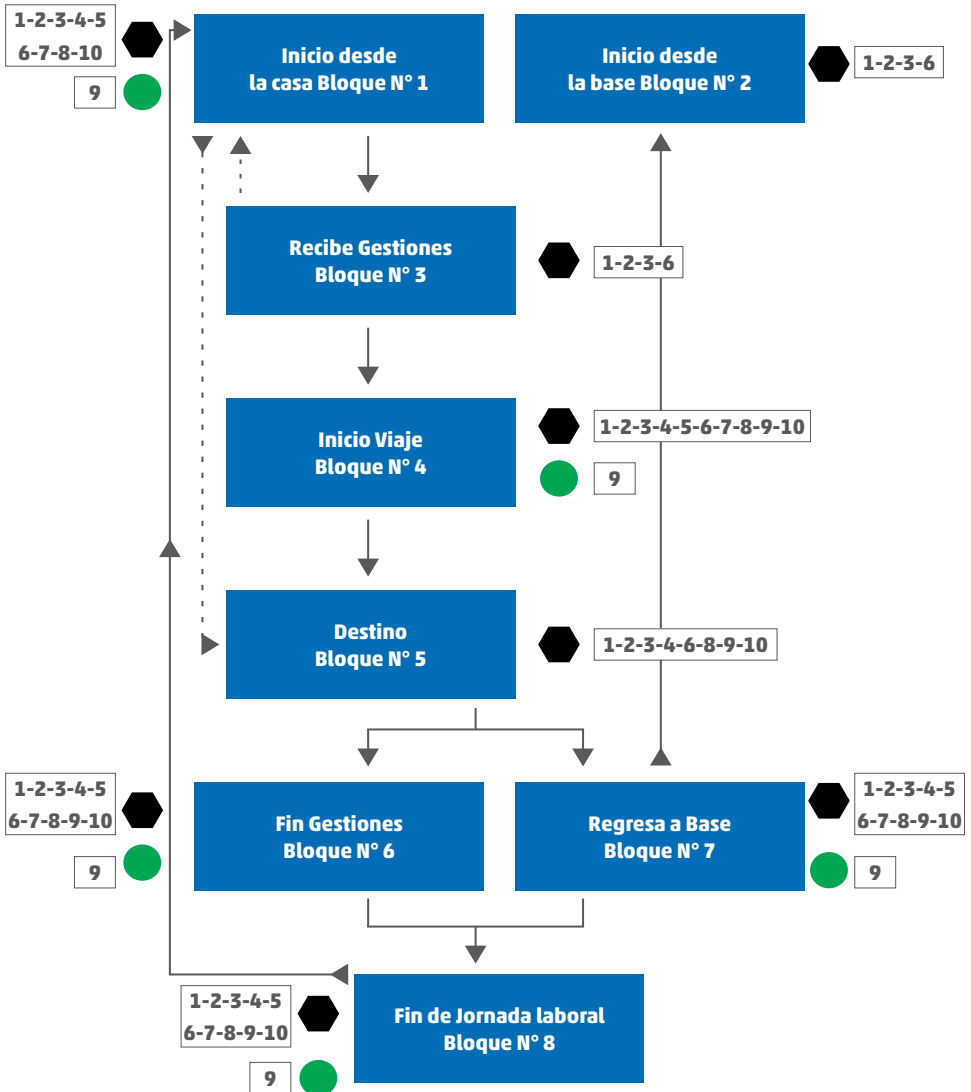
1-2-3-4-5
6-7-8-10

9

Inicio desde
la casa Bloque N° 1

Inicio desde
la base Bloque N° 2

1-2-3-6

Recibe Gestiones
Bloque N° 3

1-2-3-6

Inicio Viaje
Bloque N° 4

1-2-3-4-5-6-7-8-9-10

9

Destino
Bloque N° 5

1-2-3-4-6-8-9-10

1-2-3-4-5
6-7-8-9-10

9

Fin Gestiones
Bloque N° 6

Regresa a Base
Bloque N° 7

1-2-3-4-5
6-7-8-9-10

9

1-2-3-4-5
6-7-8-9-10

9

Fin de Jornada laboral
Bloque N° 8